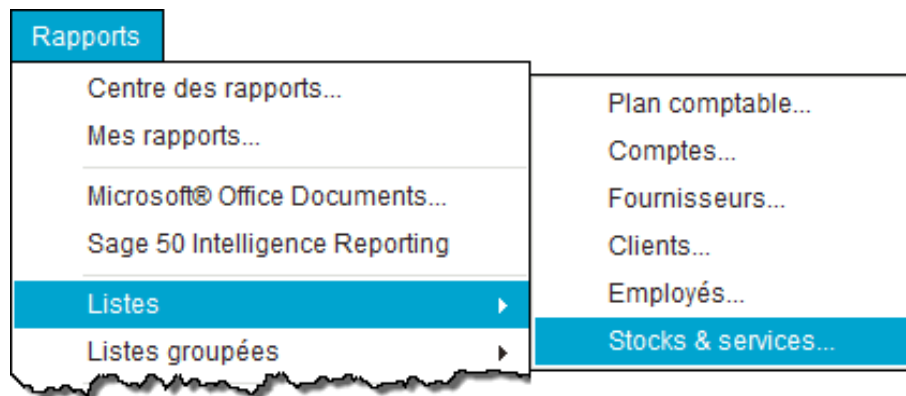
Rapports

Centre des rapports...
Mes rapports...
Microsoft® Office Documents...
Sage 50 Intelligence Reporting
Listes
Listes groupées

Plan comptable...
Comptes...
Fournisseurs...
Clients...
Employés...
Stocks & services...